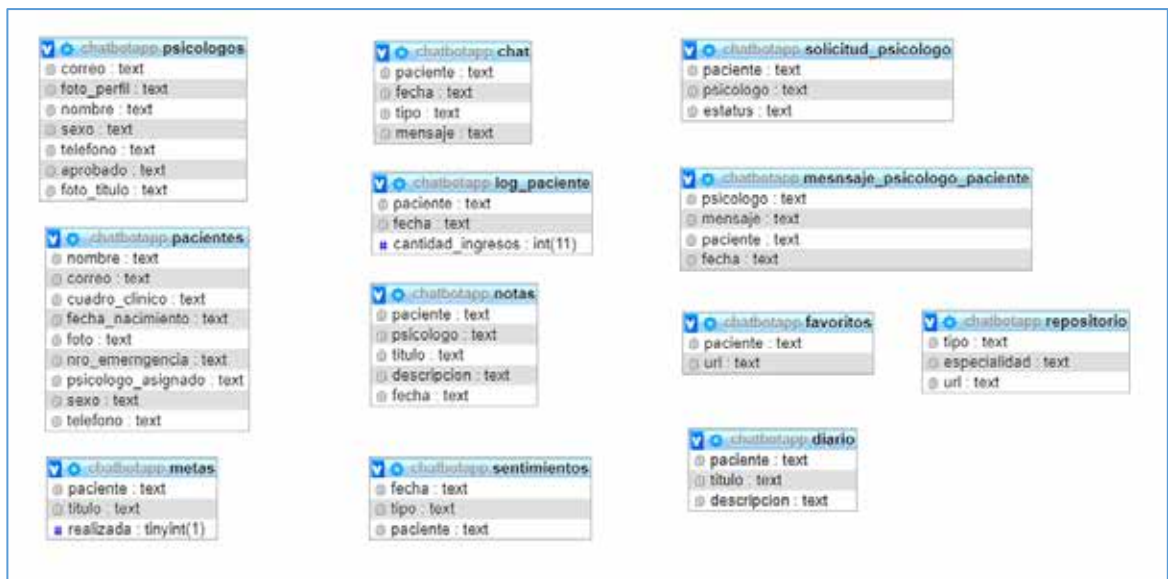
chatbotapp psicologos
correo : text
foto_perfil : text
nombre : text
sexo : text
telefono : text
aprobado : text
foto_titulo : text

chatbotapp pacientes
nombre : text
correo : text
cuadro_clinico : text
fecha_nacimiento : text
foto : text
nro_emergencia : text
psicologo_asignado : text
sexo : text
telefono : text

chatbotapp metas
paciente : text
titulo : text
realizada : tinyint(1)

chatbotapp chat
paciente : text
fecha : text
tipo : text
mensaje : text

chatbotapp log_paciente
paciente : text
fecha : text
cantidad_ingresos : int(11)

chatbotapp notas
paciente : text
psicologo : text
titulo : text
descripcion : text
fecha : text

chatbotapp sentimientos
fecha : text
tipo : text
paciente : text

chatbotapp solicitud_psicologo
paciente : text
psicologo : text
estatus : text

chatbotapp mesnsaje_psicologo_paciente
psicologo : text
mensaje : text
paciente : text
fecha : text

chatbotapp favoritos
paciente : text
url : text

chatbotapp diario
paciente : text
titulo : text
descripcion : text

chatbotapp repositorio
tipo : text
especialidad : text
url : text